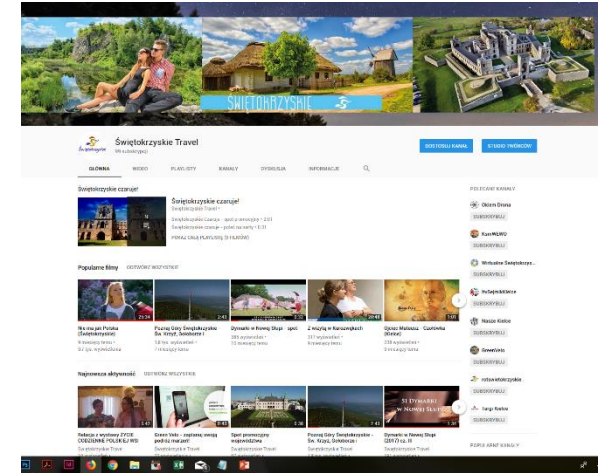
ŚWIĘTOKRZYSKIE

Świętokrzyskie Travel
99 subskrybcji

DOSTOSUJ KANAŁ
STUDIO TWÓRCÓW

GŁÓWNA
WIDEO
PLAYLISTY
KANAŁY
DYSKUSJA
INFORMACJE

Świętokrzyskie czaruje!

Świętokrzyskie czaruje!
Świętokrzyskie Travel
Świętokrzyskie Czaruje - spot z emocjami • 2:01
Świętokrzyskie czaruje - spot na raty • 0:31
POKAŻ CAŁĄ PLAYLISTĘ (5 FILMÓW)

Popularne filmy
ODTWÓRZ WSZYSTKIE

Nie ma jak Polska (Świętokrzyskie)
Poznaj Góry Świętokrzyskie ks. Krzyż, Sokołowice i
Dymarki w Nowej Słupi - spot
Z muzyką w Kurozwękach
Ojciec Mateusz - Ciuchówka (Kielce)

Najnowsza aktywność
ODTWÓRZ WSZYSTKIE

Relacja z wystawy ZYDE ODDZIENIE POLSKIEJ WSI
Green Velo - zaplanuj swoją podróż mamy!
Spot promocyjny województwa
Poznaj Góry Świętokrzyskie - Św. Krzyż, Sokołowice i
Dymarki w Nowej Słupi (2017) cz. II

ŚI DYMARKI W NOWEJ SŁUPI

POLECANE KANAŁY
Okiem Drona
SUBSKRYBUJ
KuzniMGWO
SUBSKRYBUJ
Wirtualne Świętokrzy...
SUBSKRYBUJ
ItsSwiętokrzyskie
SUBSKRYBUJ
Nasze Kielce
SUBSKRYBUJ
GreenVelo
SUBSKRYBUJ
iotswiętokrzyskie
SUBSKRYBUJ
Targi Kielce
SUBSKRYBUJ

POPULARNE KANAŁY